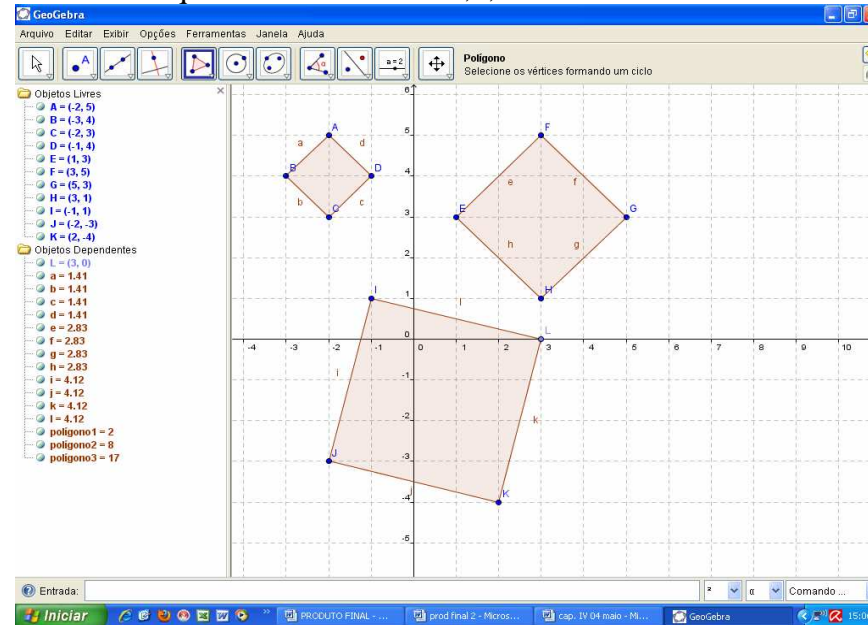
GeoGebra

Arquivo Editar Exibir Opções Ferramentas Janela Ajuda

a = 2

Polígono
Selecione os vértices formando um ciclo

Objetos Livres
A = (-2, 5)
B = (-3, 4)
C = (-2, 3)
D = (-1, 4)
E = (1, 3)
F = (3, 5)
G = (5, 3)
H = (3, 1)
I = (-1, 1)
J = (-2, -3)
K = (2, -4)
Objetos Dependentes
L = (3, 0)
a = 1.41
b = 1.41
c = 1.41
d = 1.41
e = 2.83
f = 2.83
g = 2.83
h = 2.83
i = 4.12
j = 4.12
k = 4.12
l = 4.12
polígono1 = 2
polígono2 = 8
polígono3 = 17

A B C D a b c d E F G H e f g h I J K L i j k l

6 5 4 3 2 1 0 -1 -2 -3 -4 -5
-4 -3 -2 -1 0 1 2 3 4 5 6 7 8 9 10

Entrada:
² α Comando ...

Iniciar
PRODUTO FINAL - ...
prod final 2 - Micros...
cap. IV 04 maio - Mi...
GeoGebra
15:0